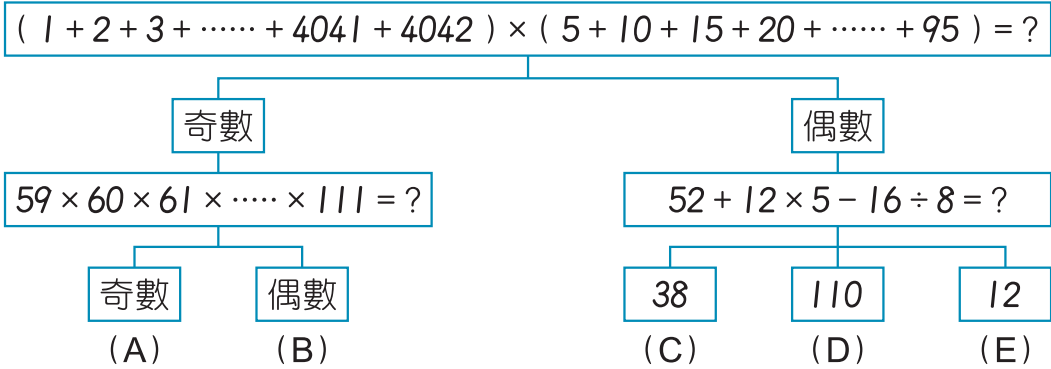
$(1+2+3+\cdots\cdots+4041+4042)\times(5+10+15+20+\cdots\cdots+95)=?$

奇數

偶數

$59\times60\times61\times\cdots\cdots\times111=?$

$52+12\times5-16\div8=?$

奇數

偶數

38

110

12

(A)

(B)

(C)

(D)

(E)